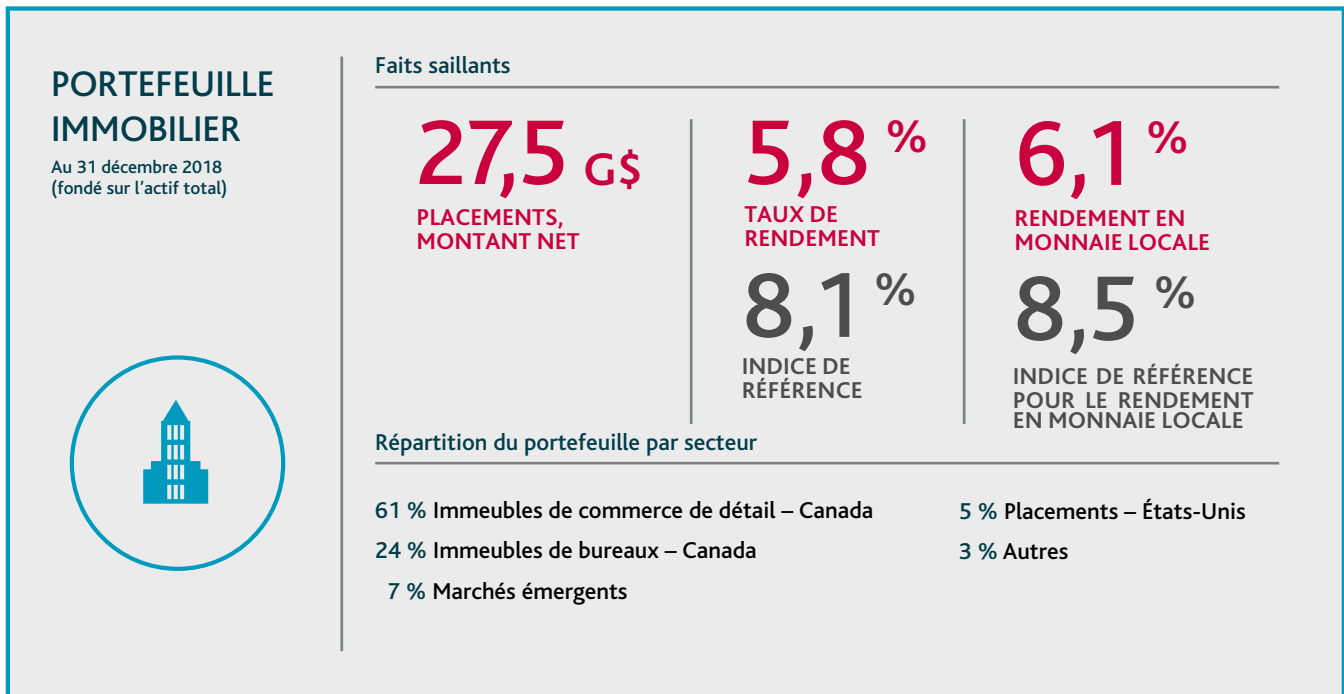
PORTEFEUILLE IMMOBILIER

Au 31 décembre 2018 (fondé sur l'actif total)

Faits saillants

27,5 G$

PLACEMENTS, MONTANT NET

5,8 %

TAUX DE RENDEMENT

8,1 %

INDICE DE RÉFÉRENCE

6,1 %

RENDEMENT EN MONNAIE LOCALE

8,5 %

INDICE DE RÉFÉRENCE POUR LE RENDEMENT EN MONNAIE LOCALE

Répartition du portefeuille par secteur

61 % Immeubles de commerce de détail – Canada

24 % Immeubles de bureaux – Canada

7 % Marchés émergents

5 % Placements – États-Unis

3 % Autres